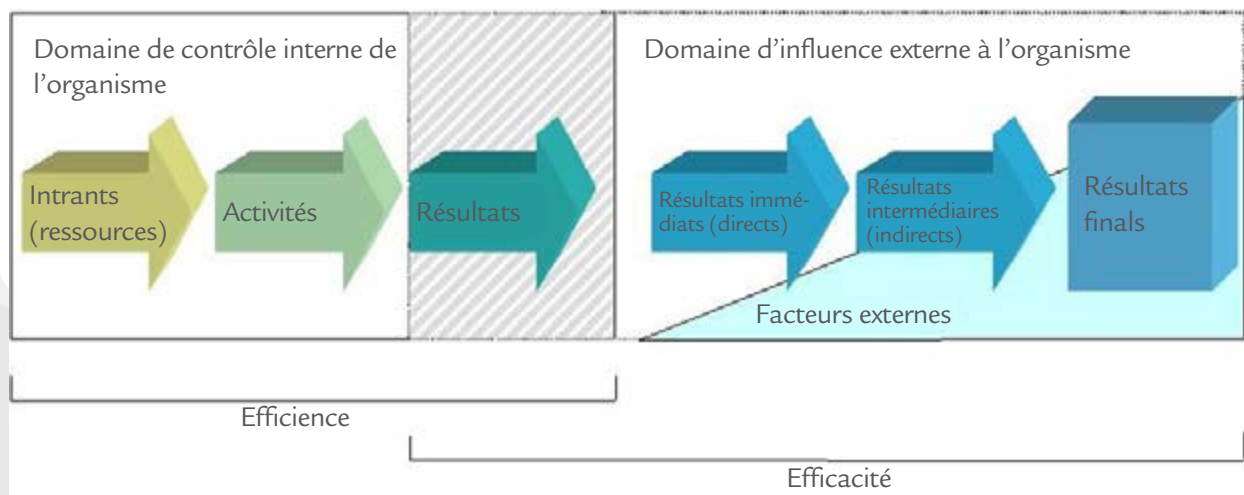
Domaine de contrôle interne de l’organisme

Domaine d’influence externe à l’organisme

Intrants (ressources)

Activités

Résultats

Résultats immédiats (directs)

Résultats intermédiaires (indirects)

Résultats finals

Facteurs externes

Efficience

Efficacité